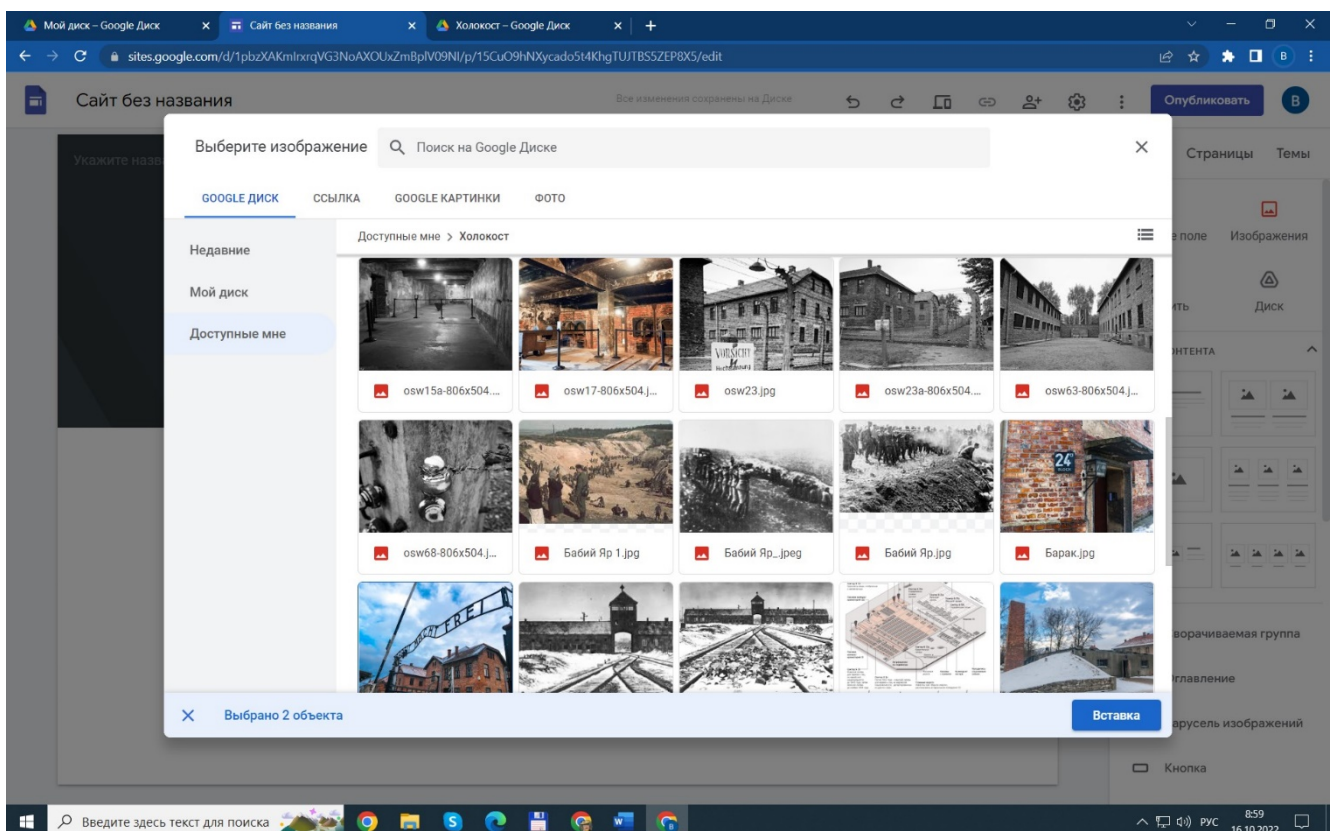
Мой диск – Google Диск
Сайт без названия
Холокост – Google Диск
sites.google.com/d/1pbzXAKmIrxrqVG3NoAXOUxZmBplV09NI/p/15CuO9hNXycado5t4KhgTUJTBS5ZEP8X5/edit

Сайт без названия
Все изменения сохранены на Диске
Опубликовать
B
Укажите назв
Страницы Темы
е поле Изображения
ить Диск
НТЕНТА
ворачиваемая группа
главление
арусель изображений
Кнопка

Выберите изображение
Поиск на Google Диске
GOOGLE ДИСК ССЫЛКА GOOGLE КАРТИНКИ ФОТО
Недавние
Мой диск
Доступные мне
Доступные мне > Холокост
osw15a-806x504....
osw17-806x504.j...
osw23.jpg
osw23a-806x504....
osw63-806x504.j...
osw68-806x504.j...
Бабий Яр 1.jpg
Бабий Яр...jpeg
Бабий Яр.jpg
Барак.jpg
Выбрано 2 объекта
Вставка

Введите здесь текст для поиска
РУС 8:59 16.10.2022